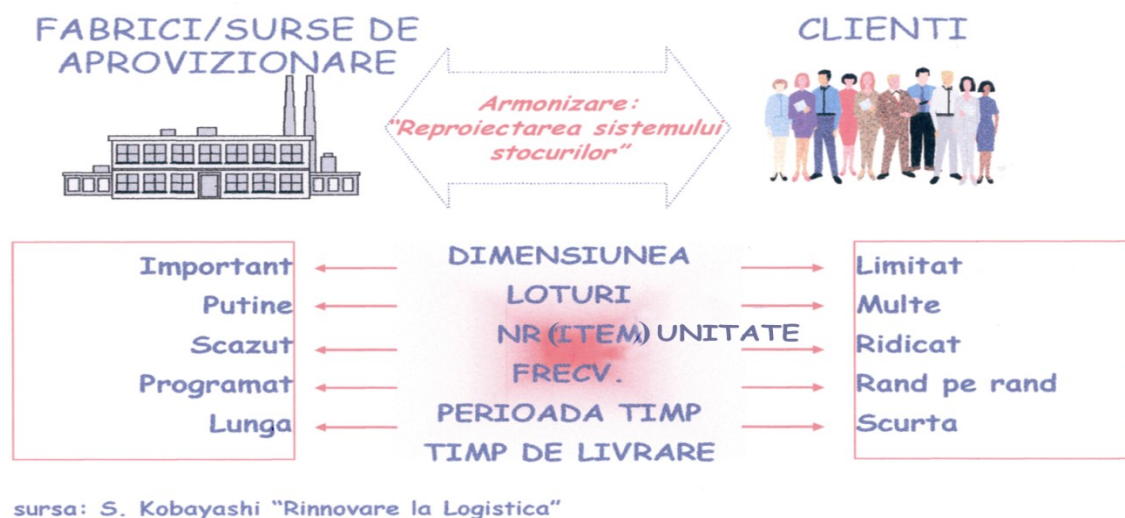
FABRICI/SURSE DE APROVIZIONARE

CLIENTI

Armonizare: "Reproiectarea sistemului stocurilor"

Important
Putine
Scazut
Programat
Lunga

DIMENSIUNEA
LOTURI
NR (ITEM) UNITATE
FRECV.
PERIOADA TIMP
TIMP DE LIVRARE

Limitat
Multe
Ridicat
Rand pe rand
Scurta

sursa: S. Kobayashi "Rinnovare la Logistica"